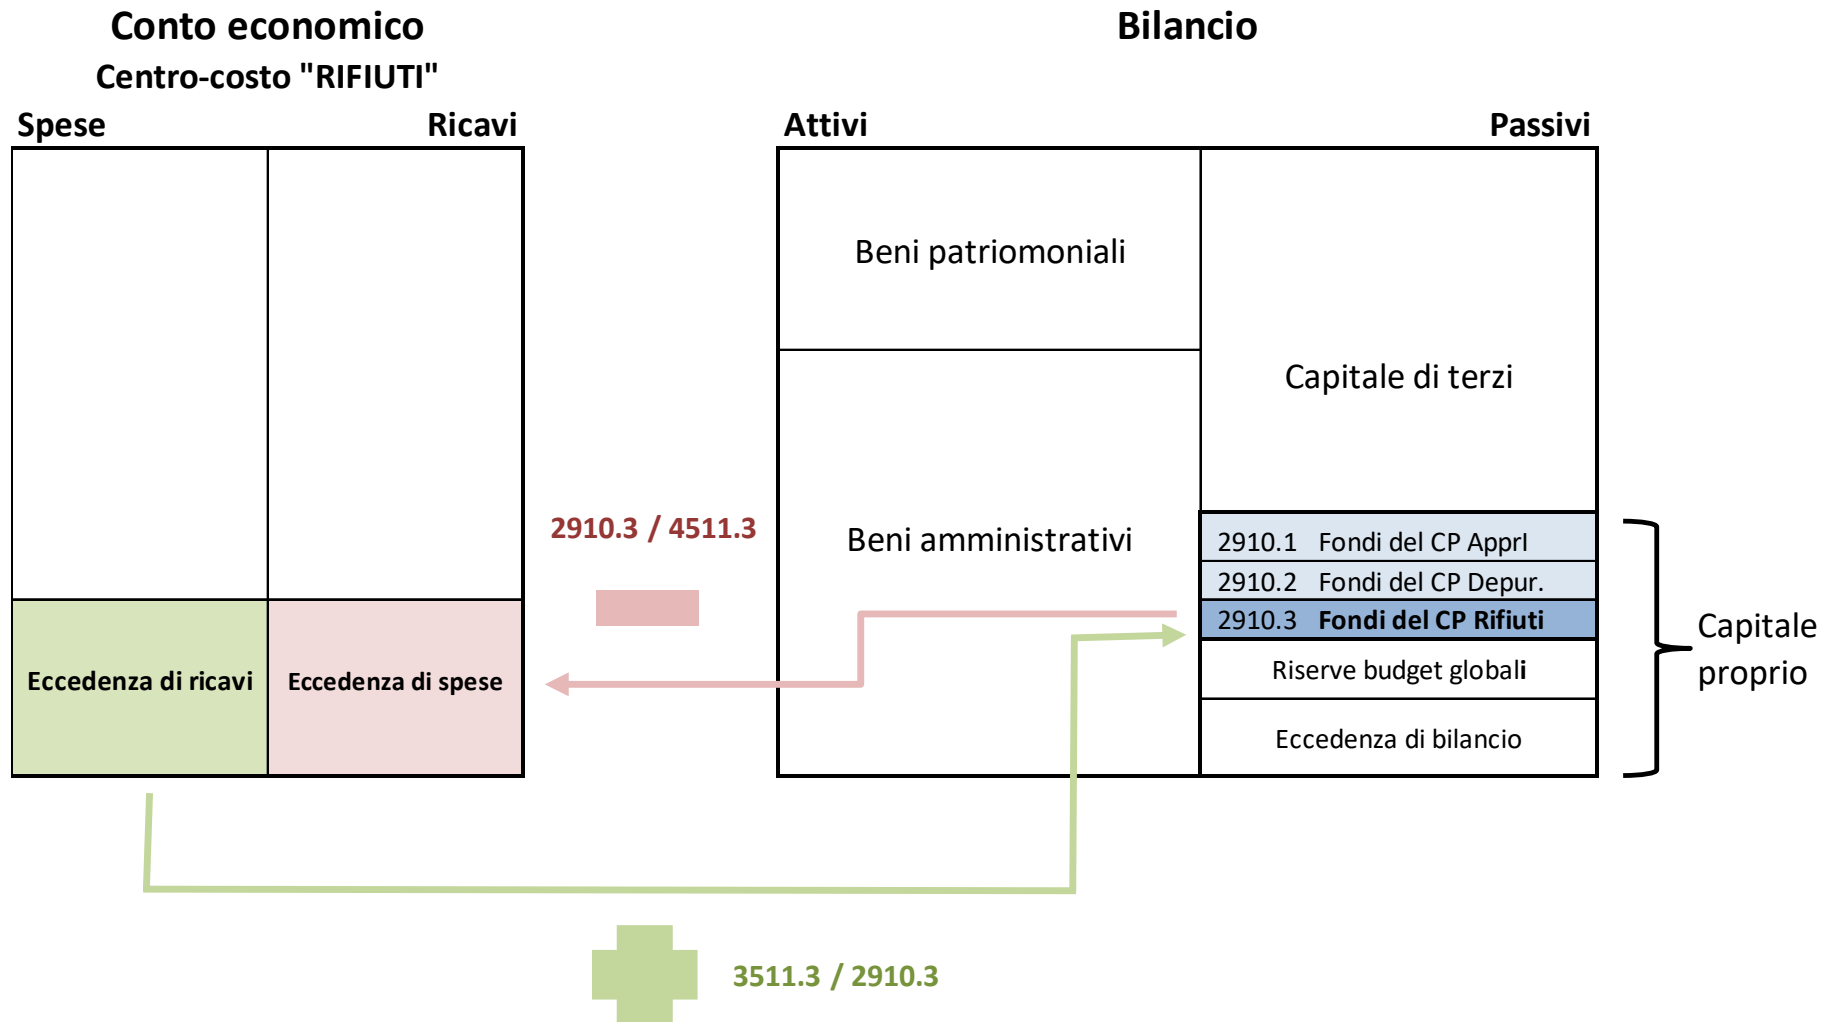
Conto economico
Centro-costo "RIFIUTI"

Spese

Ricavi

Eccedenza di ricavi

Eccedenza di spese

2910.3 / 4511.3

Bilancio

Attivi

Passivi

Beni patrimoniali

Beni amministrativi

Capitale di terzi

2910.1 Fondi del CP Appr

2910.2 Fondi del CP Depur.

2910.3 **Fondi del CP Rifiuti**

Riserve budget globali

Eccedenza di bilancio

Capitale proprio

3511.3 / 2910.3